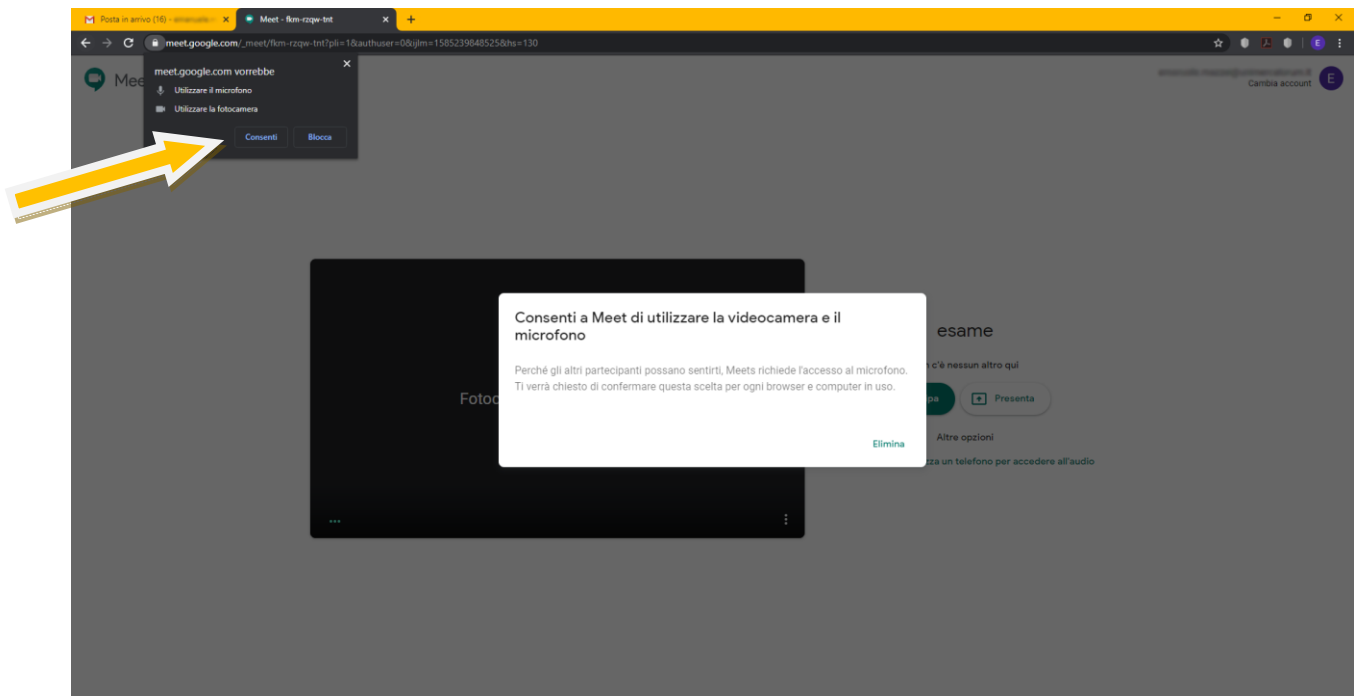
Posta in arrivo (16) - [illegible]
Meet - fkm-rzqw-tnt
+

meet.google.com/_meet/fkm-rzqw-tnt?pli=1&authuser=0&ijlm=1585239848525&hs=130

Mee

meet.google.com vorrebbe
Utilizzare il microfono
Utilizzare la fotocamera
Consenti
Blocca

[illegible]
Cambia account
E

Consenti a Meet di utilizzare la videocamera e il microfono

Perché gli altri partecipanti possano sentirti, Meets richiede l'accesso al microfono. Ti verrà chiesto di confermare questa scelta per ogni browser e computer in uso.

Elimina

Fotoc

esame
c'è nessun altro qui
pa
Presenta
Altre opzioni
za un telefono per accedere all'audio